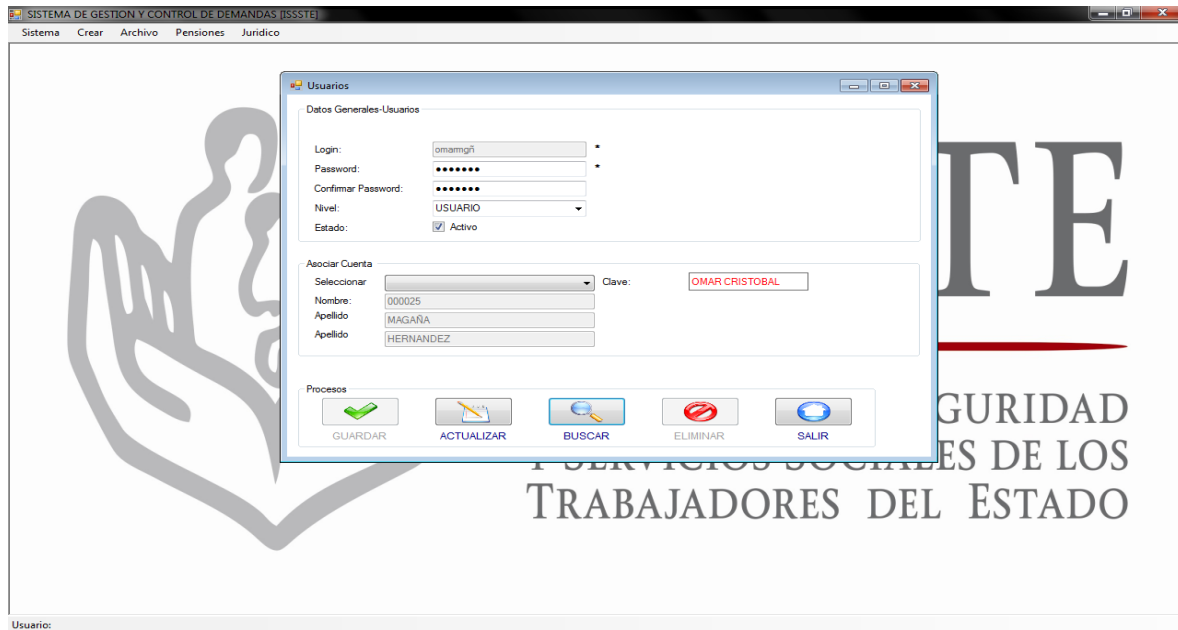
SISTEMA DE GESTION Y CONTROL DE DEMANDAS [ISSSTE]

Sistema Crear Archivo Pensiones Juridico

Usuarios

Datos Generales-Usuarios

Login: omarmgñ *

Password: ••••••• *

Confirmar Password: •••••••

Nivel: USUARIO

Estado: Activo

Asociar Cuenta

Seleccionar

Clave: OMAR CRISTOBAL

Nombre: 000025

Apellido MAGAÑA

Apellido HERNANDEZ

Procesos

GUARDAR ACTUALIZAR BUSCAR ELIMINAR SALIR

TE

GURIDAD

Y SERVICIOS SOCIALES DE LOS

TRABAJADORES DEL ESTADO

Usuario: